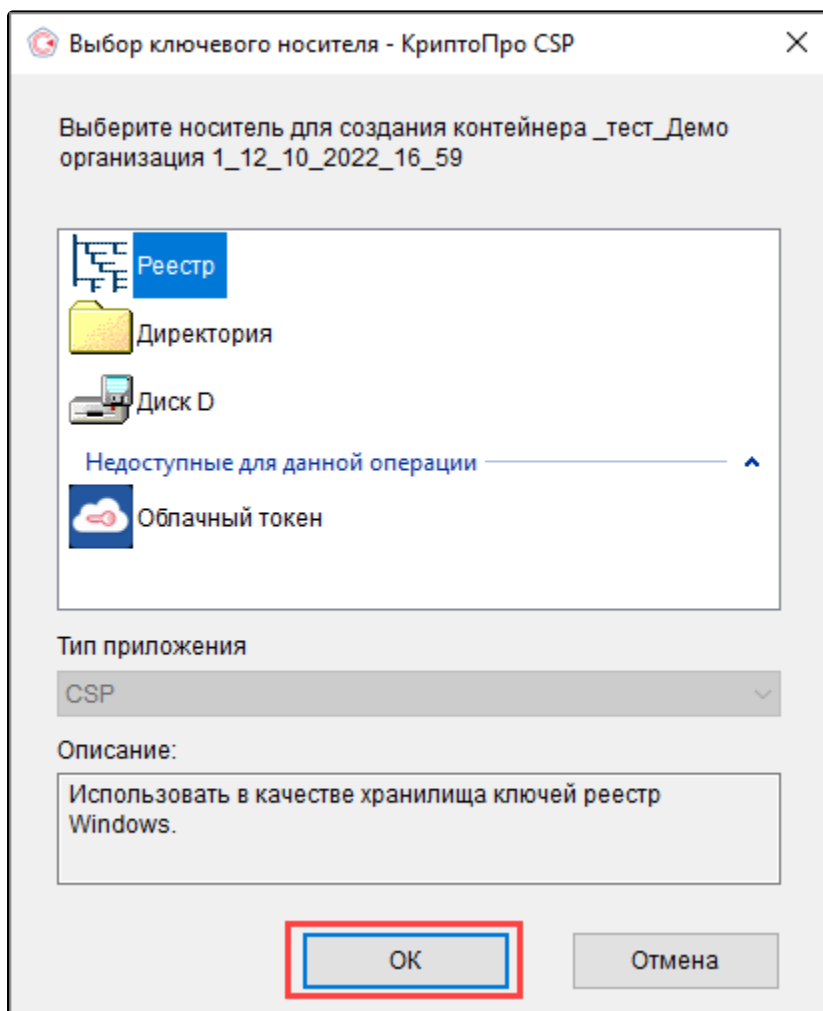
Выбор ключевого носителя - КриптоПро CSP

Выберите носитель для создания контейнера _тест_Демо организация 1_12_10_2022_16_59

Реестр

Директория

Диск D

Недоступные для данной операции

Облачный токен

Тип приложения

CSP

Описание:

Использовать в качестве хранилища ключей реестр Windows.

ОК

Отмена